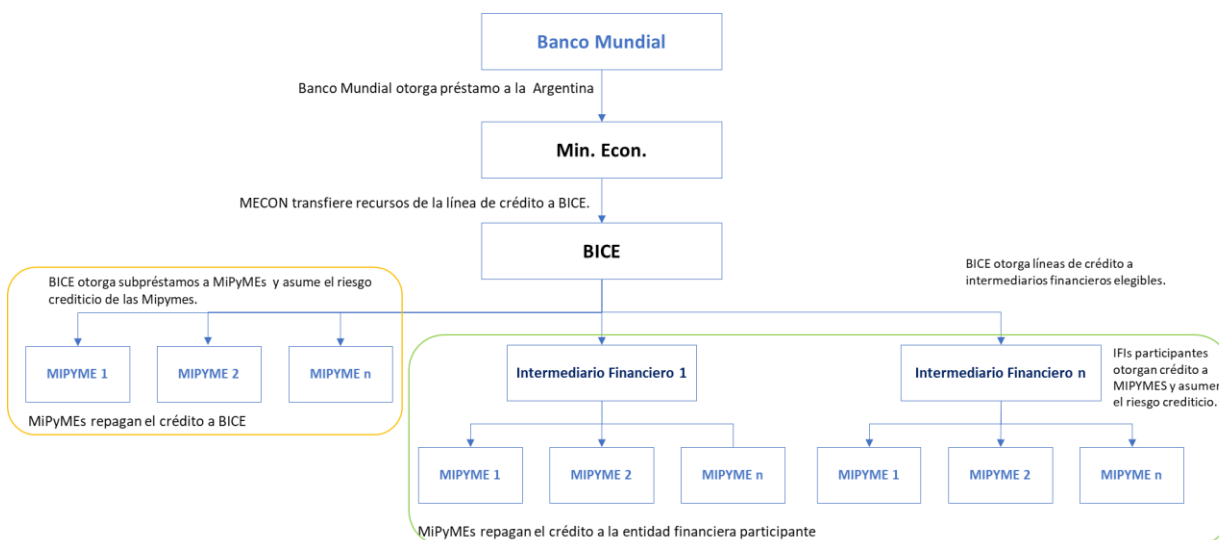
Banco Mundial

Banco Mundial otorga préstamo a la Argentina

Min. Econ.

MECON transfiere recursos de la línea de crédito a BICE.

BICE

BICE otorga subpréstamos a MiPyMEs y asume el riesgo crediticio de las Mipymes.

BICE otorga líneas de crédito a intermediarios financieros elegibles.

MIPYME 1

MIPYME 2

MIPYME n

MiPyMEs repagan el crédito a BICE

Intermediario Financiero 1

Intermediario Financiero n

IFIs participantes otorgan crédito a MIPYMES y asumen el riesgo crediticio.

MIPYME 1

MIPYME 2

MIPYME n

MIPYME 1

MIPYME 2

MIPYME n

MiPyMEs repagan el crédito a la entidad financiera participante